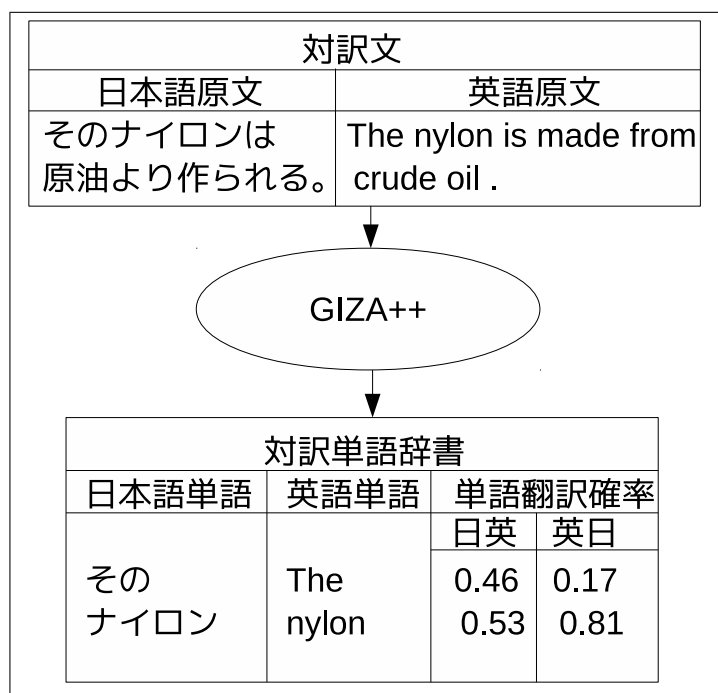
対訳文

| 日本語原文 | 英語原文 |
|---|---|
| そのナイロンは原油より作られる。 | The nylon is made from crude oil . |

GIZA++

対訳単語辞書

| 日本語単語 | 英語単語 | 単語翻訳確率 日英 | 単語翻訳確率 英日 |
|---|---|---|---|
| その | The | 0.46 | 0.17 |
| ナイロン | nylon | 0.53 | 0.81 |